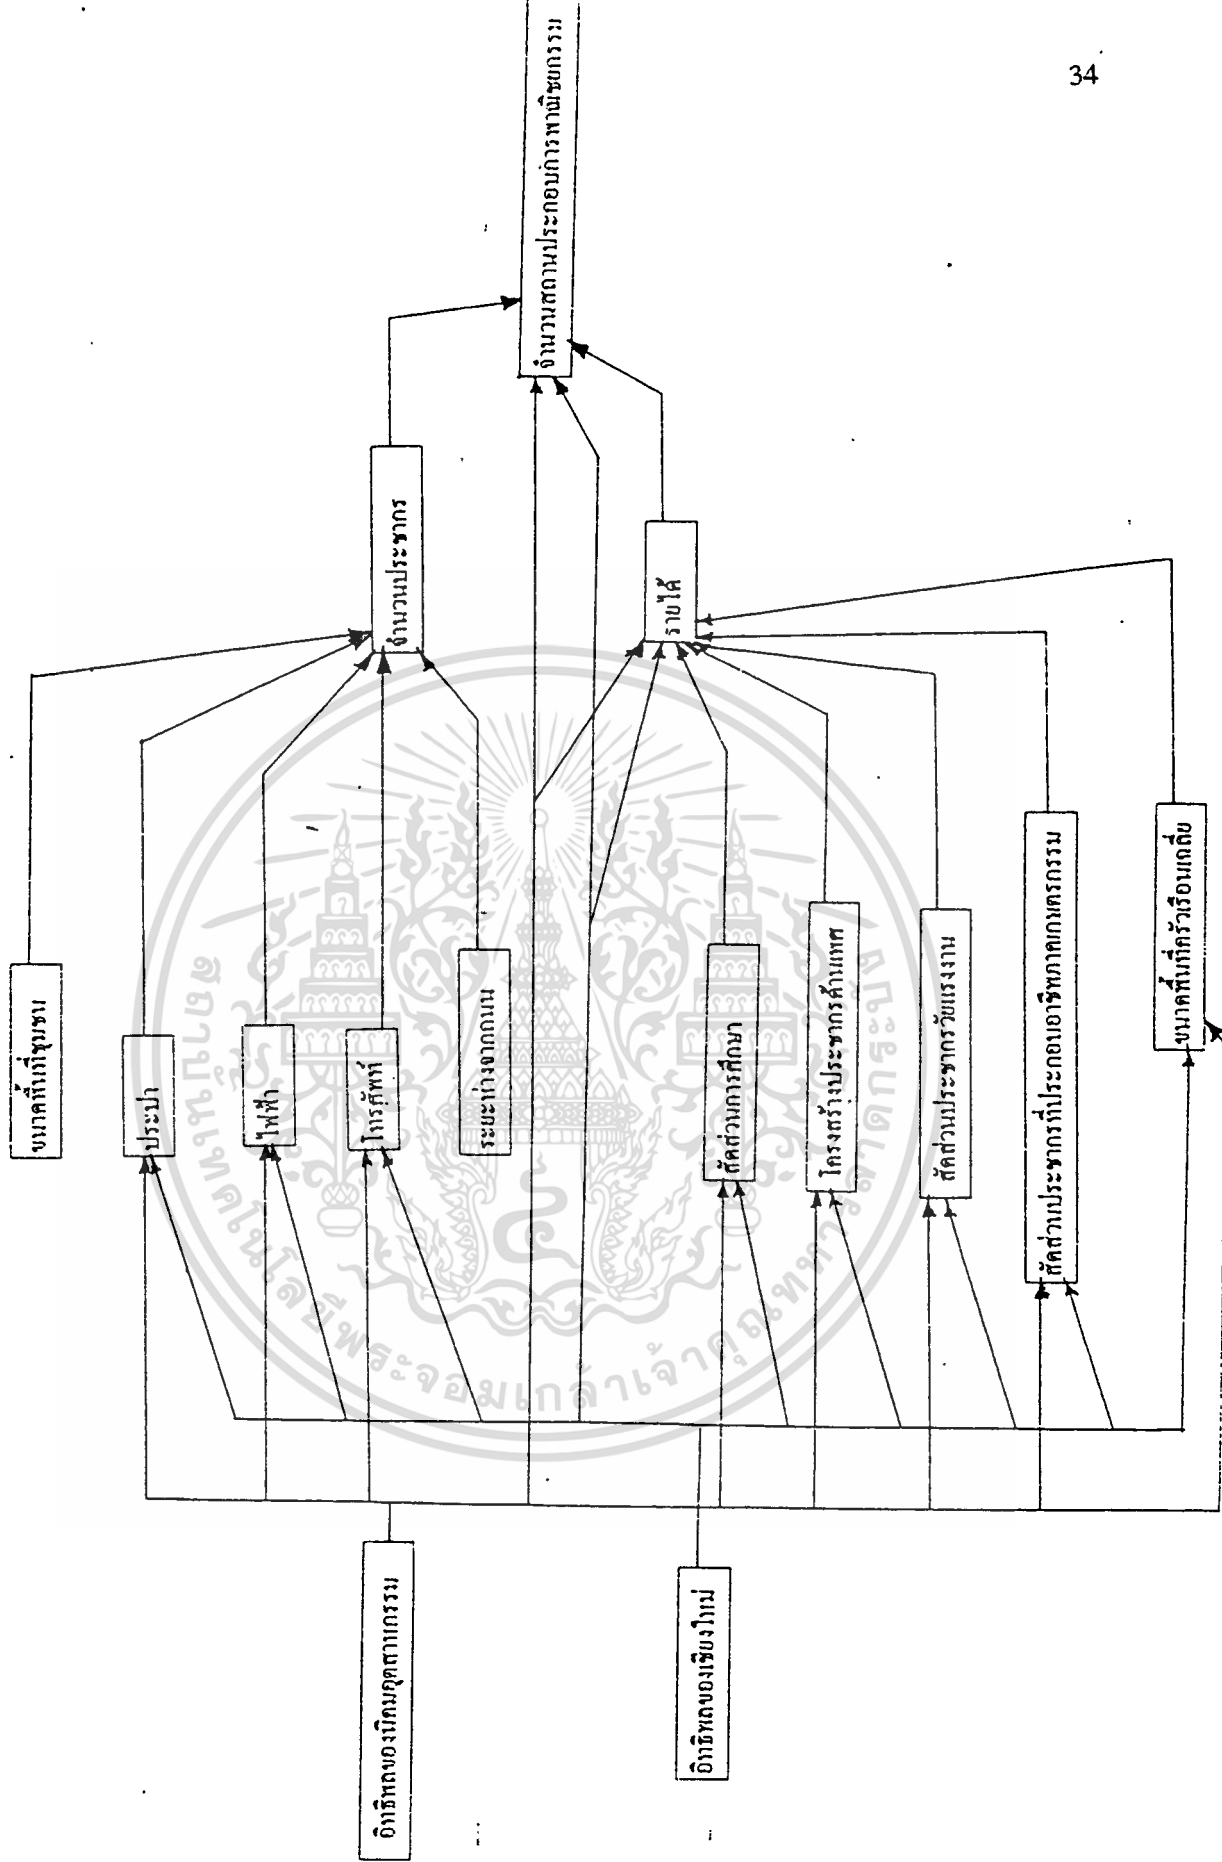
34

จำนวนสถานประกอบการพาณิชยกรรม

จำนวนประชากร

รายได้

ขนาดพื้นที่ชุมชน

ประปา

ไฟฟ้า

โทรศัพท์

ระยะห่างจากถนน

สัดส่วนการศึกษา

โครงสร้างประชากรด้านเพศ

สัดส่วนประชากรวัยแรงงาน

สัดส่วนประชากรที่ประกอบอาชีพภาคเกษตรกรรม

ขนาดพื้นที่ครัวเรือนเฉลี่ย

อิทธิพลของนิคมอุตสาหกรรม

อิทธิพลของเชียงใหม่